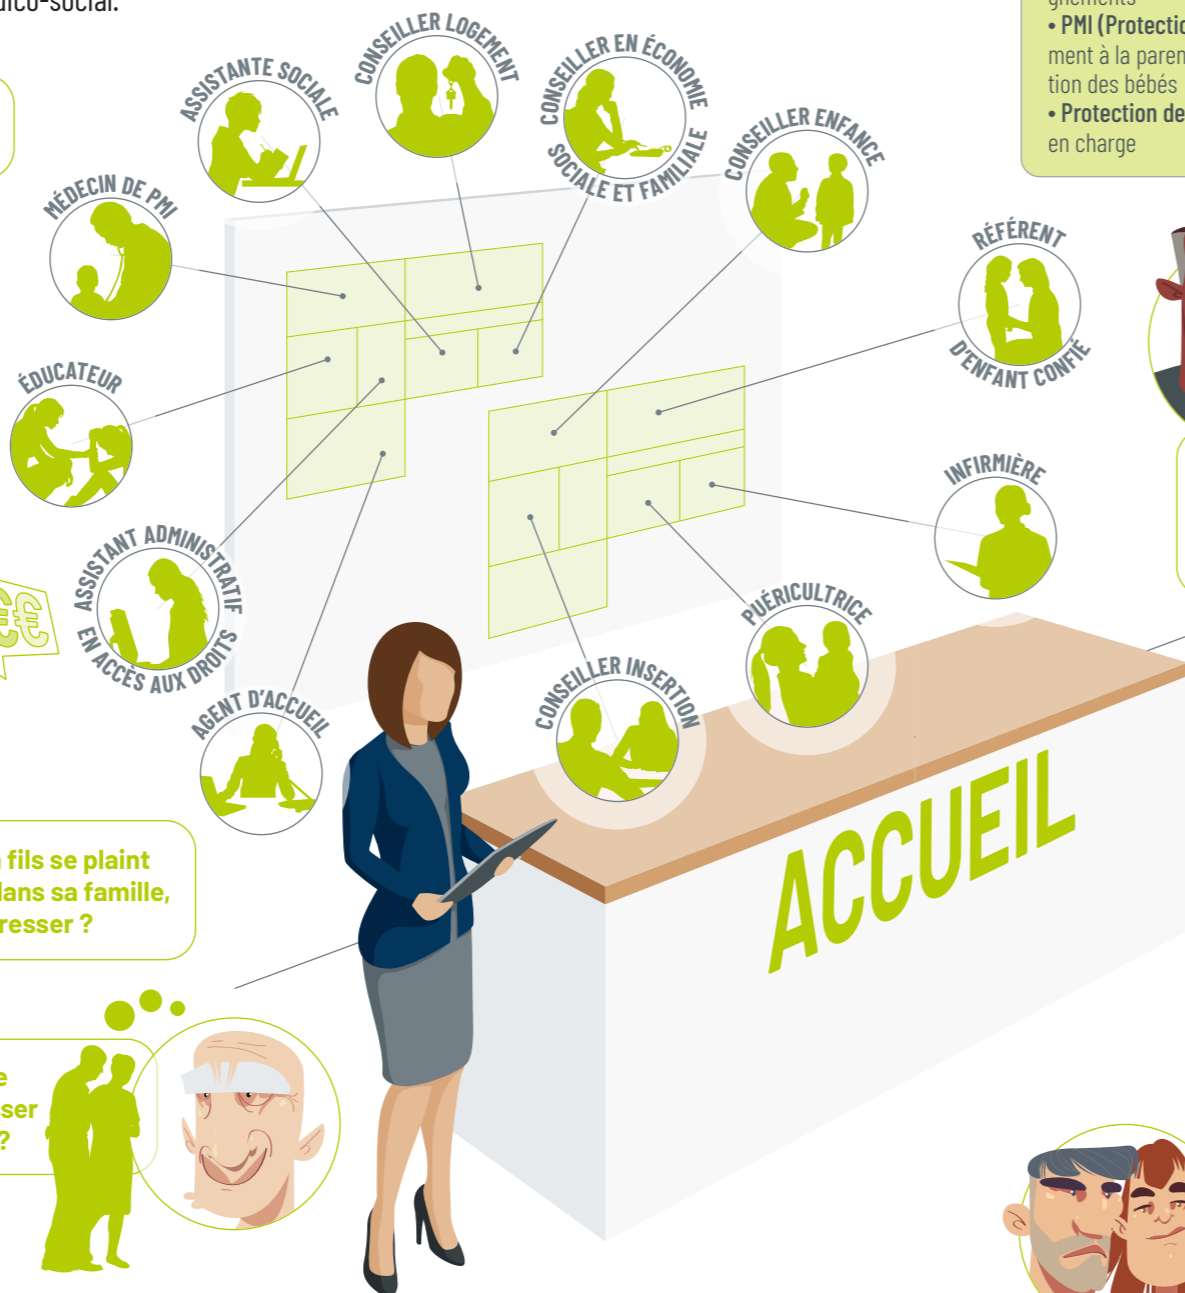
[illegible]dico-social.

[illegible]gnements
• PMI (Protectio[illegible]
ment à la paren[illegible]
tion des bébés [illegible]
• Protection de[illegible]
en charge

ASSISTANTE SOCIALE

CONSEILLER LOGEMENT

CONSEILLER EN ÉCONOMIE SOCIALE ET FAMILIALE

CONSEILLER ENFANCE

MÉDECIN DE PMI

RÉFÉRENT D'ENFANT CONFIÉ

ÉDUCATEUR

INFIRMIÈRE

ASSISTANT ADMINISTRATIF EN ACCÈS AUX DROITS

PUÉRICULTRICE

CONSEILLER INSERTION

AGENT D'ACCUEIL

ACCUEIL

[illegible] fils se plaint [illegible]dans sa famille, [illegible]resser ?

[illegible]e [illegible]ser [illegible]?